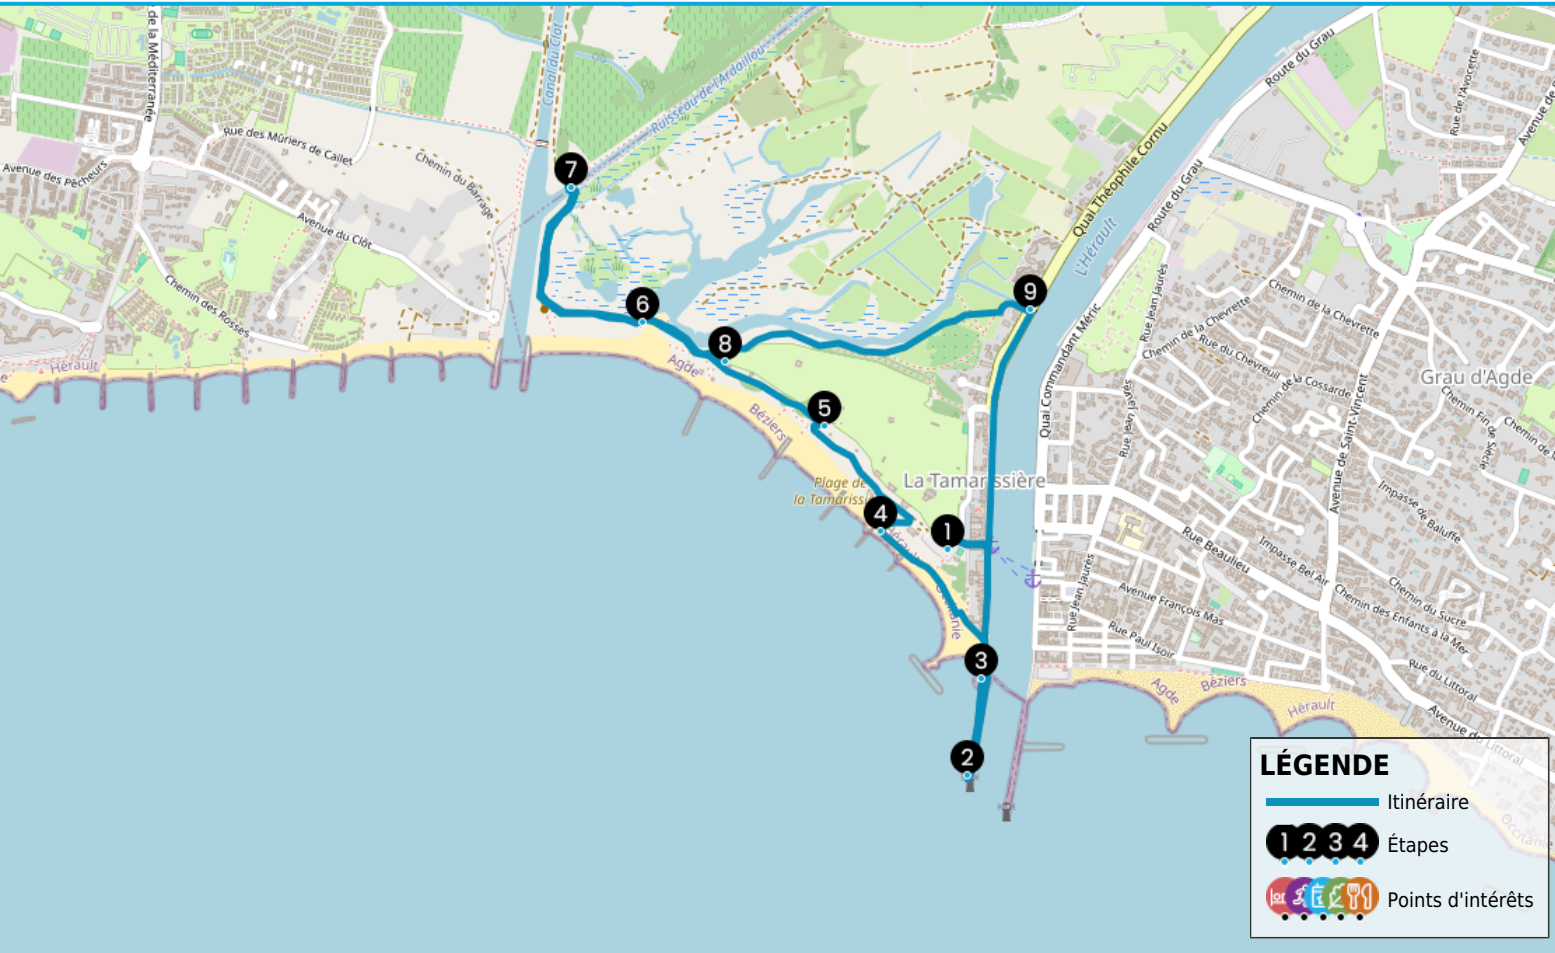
de la Méditerranée
Canal du Clot
Ruisseau de l'Ardaillou
Rue des Mûriers de Caillet
Avenue des Pêcheurs
Chemin du Barrage
Avenue du Clot
Chemin des Rosses
Hérault
Route du Grau
Quai Théophile Cornu
Route du Grau
Avenue de
Rue de l'Avocette
L'Hérault
Quai Commandant Méric
Rue Jean Jaurès
Chemin de la Chevrette
Rue du Chevreuil
Chemin de la Cossarde
Avenue de Saint-Vincent
Chemin de la Chevrette
Grau d'Agde
Chemin Fin de Siècle
Chemin de
Impasse de Baluffe
Agde
Béziers
Plage de la Tamarissière
La Tamarissière
Rue Jean Jaurès
Rue Beaulieu
Impasse Bel Air
Chemin des Enfants à la Mer
Chemin du Sucre
Avenue François Mas
Rue Paul Isoir
Rue du Littoral
Avenue du Littoral
Agde
Béziers
Hérault
Occitanie
7
6
8
9
5
4
1
3
2
LÉGENDE
Itinéraire
1 2 3 4 Étapes
Points d'intérêts